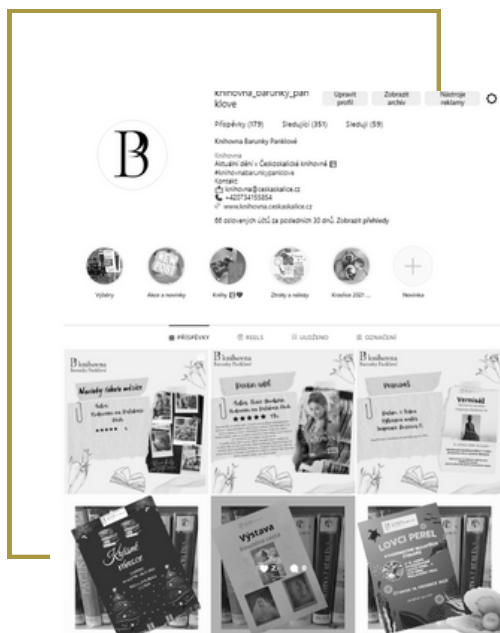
knihovna_barunky_panklove

Upravit profil
Zobrazit archiv
Nástroje reklamy

Příspěvky (179)
Sledující (351)
Sledující (59)

Knihovna Barunky Panklové

Knihovna
Aktuální dění v Českokalické knihovně
#knihovnabarunkypanklove
Kontakt:
knihovna@ceskaskalice.cz
+420734155854
www.knihovna.ceskaskalice.cz

66 oslovených účtů za posledních 30 dnů. Zobrazit přehled

Výběry
Akce a novinky
Knihy
Zkratky a nálady
Kreslíce 2021 ...
Novinka

PŘÍSPĚVKY
REELS
ULOŽENO
OZNAČENÍ

knihovna Barunky Panklové
Novinky tohoto měsíce
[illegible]

knihovna Barunky Panklové
Doporučení
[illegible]

knihovna Barunky Panklové
Vernisáž
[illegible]

Kouzelné vánoce

Výstava

LOVCI PEREL